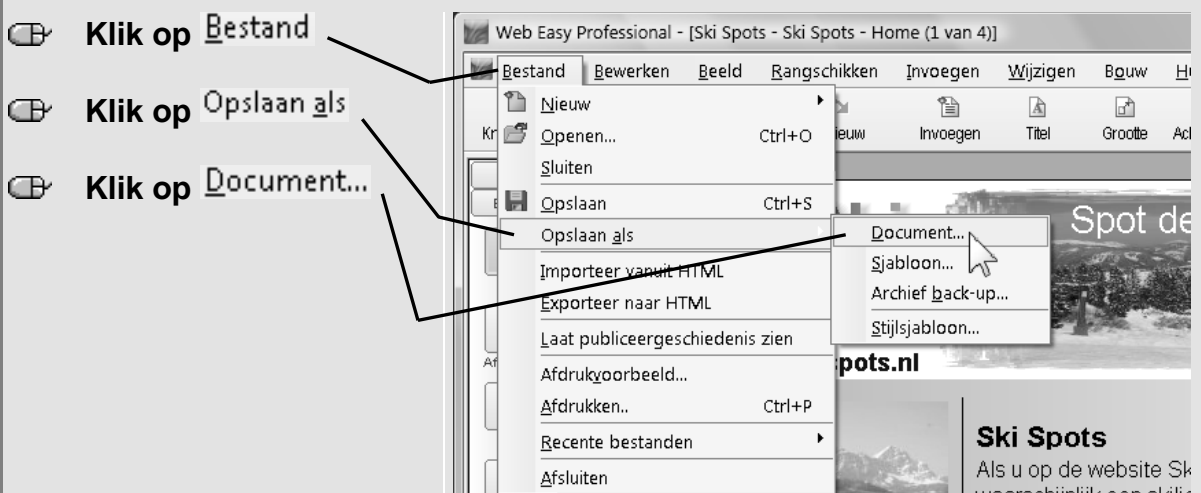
Klik op Bestand

Klik op Opslaan als

Klik op Document...

Web Easy Professional - [Ski Spots - Ski Spots - Home (1 van 4)]

Bestand Bewerken Beeld Rangschikken Invoegen Wijzigen Bouw H

Kr ieuw Invoegen Titel Grootte Ac

Nieuw
Openen... Ctrl+O
Sluiten
Opslaan Ctrl+S
Opslaan als
Importeer vanuit HTML
Exporteer naar HTML
Laat publiceergeschiedenis zien
Afdrukvoorbeeld...
Afdrukken.. Ctrl+P
Recente bestanden
Afsluiten

Document...
Sjabloon...
Archief back-up...
Stijlsjabloon...

Spot de

Af

spots.nl

Ski Spots

Als u op de website Sk